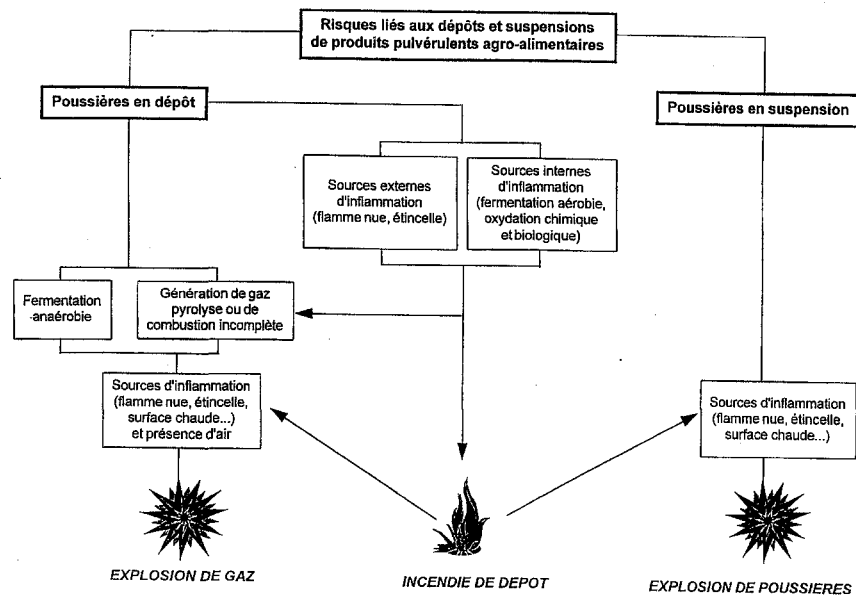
Risques liés aux dépôts et suspensions de produits pulvérulents agro-alimentaires

Poussières en dépôt

Poussières en suspension

Sources externes d'inflammation (flamme nue, étincelle)

Sources internes d'inflammation (fermentation aérobie, oxydation chimique et biologique)

Fermentation anaérobie

Génération de gaz pyrolyse ou de combustion incomplète

Sources d'inflammation (flamme nue, étincelle, surface chaude...) et présence d'air

Sources d'inflammation (flamme nue, étincelle, surface chaude...)

EXPLOSION DE GAZ

INCENDIE DE DEPOT

EXPLOSION DE POUSSIERES